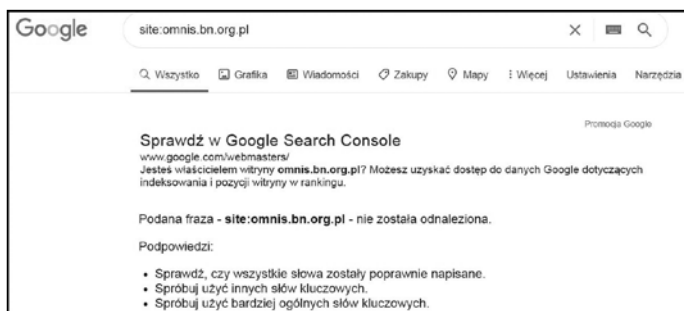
Google

site:omnis.bn.org.pl

Q Wszystko Grafika Wiadomości Zakupy Mapy : Więcej Ustawienia Narzędzia

Promocja Google

Sprawdź w Google Search Console
www.google.com/webmasters/
Jesteś właścicielem witryny **omnis.bn.org.pl**? Możesz uzyskać dostęp do danych Google dotyczących indeksowania i pozycji witryny w rankingu.

Podana fraza - **site:omnis.bn.org.pl** - nie została odnaleziona.

Podpowiedzi:

- Sprawdź, czy wszystkie słowa zostały poprawnie napisane.
- Spróbuj użyć innych słów kluczowych.
- Spróbuj użyć bardziej ogólnych słów kluczowych.